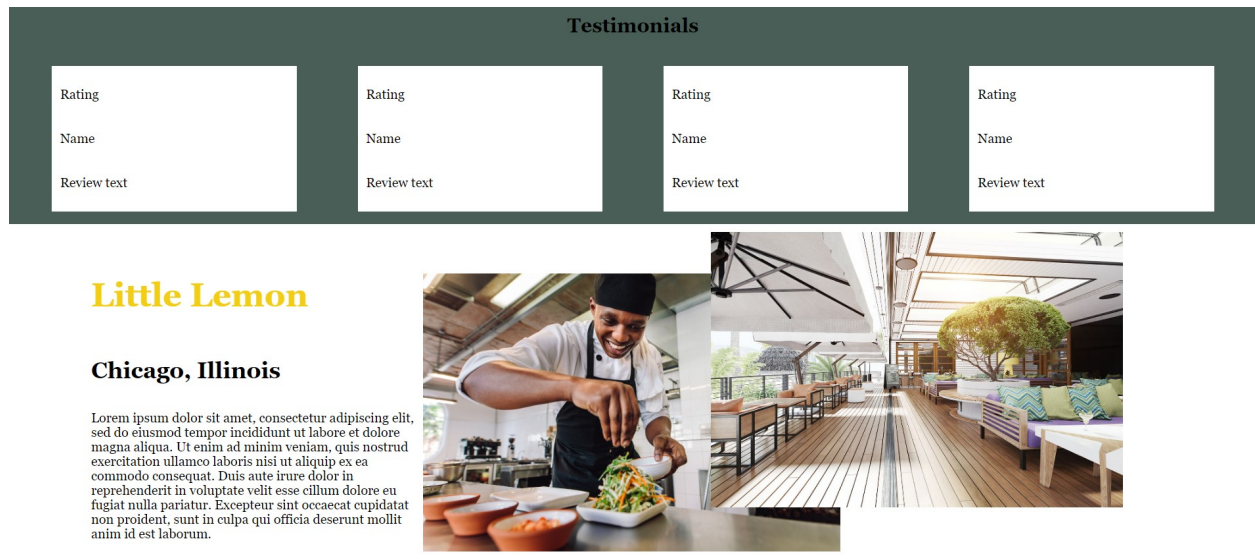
Testimonials

Rating

Name

Review text

Rating

Name

Review text

Rating

Name

Review text

Rating

Name

Review text

Little Lemon

Chicago, Illinois

Lorem ipsum dolor sit amet, consectetur adipiscing elit, sed do eiusmod tempor incididunt ut labore et dolore magna aliqua. Ut enim ad minim veniam, quis nostrud exercitation ullamco laboris nisi ut aliquip ex ea commodo consequat. Duis aute irure dolor in reprehenderit in voluptate velit esse cillum dolore eu fugiat nulla pariatur. Excepteur sint occaecat cupidatat non proident, sunt in culpa qui officia deserunt mollit anim id est laborum.